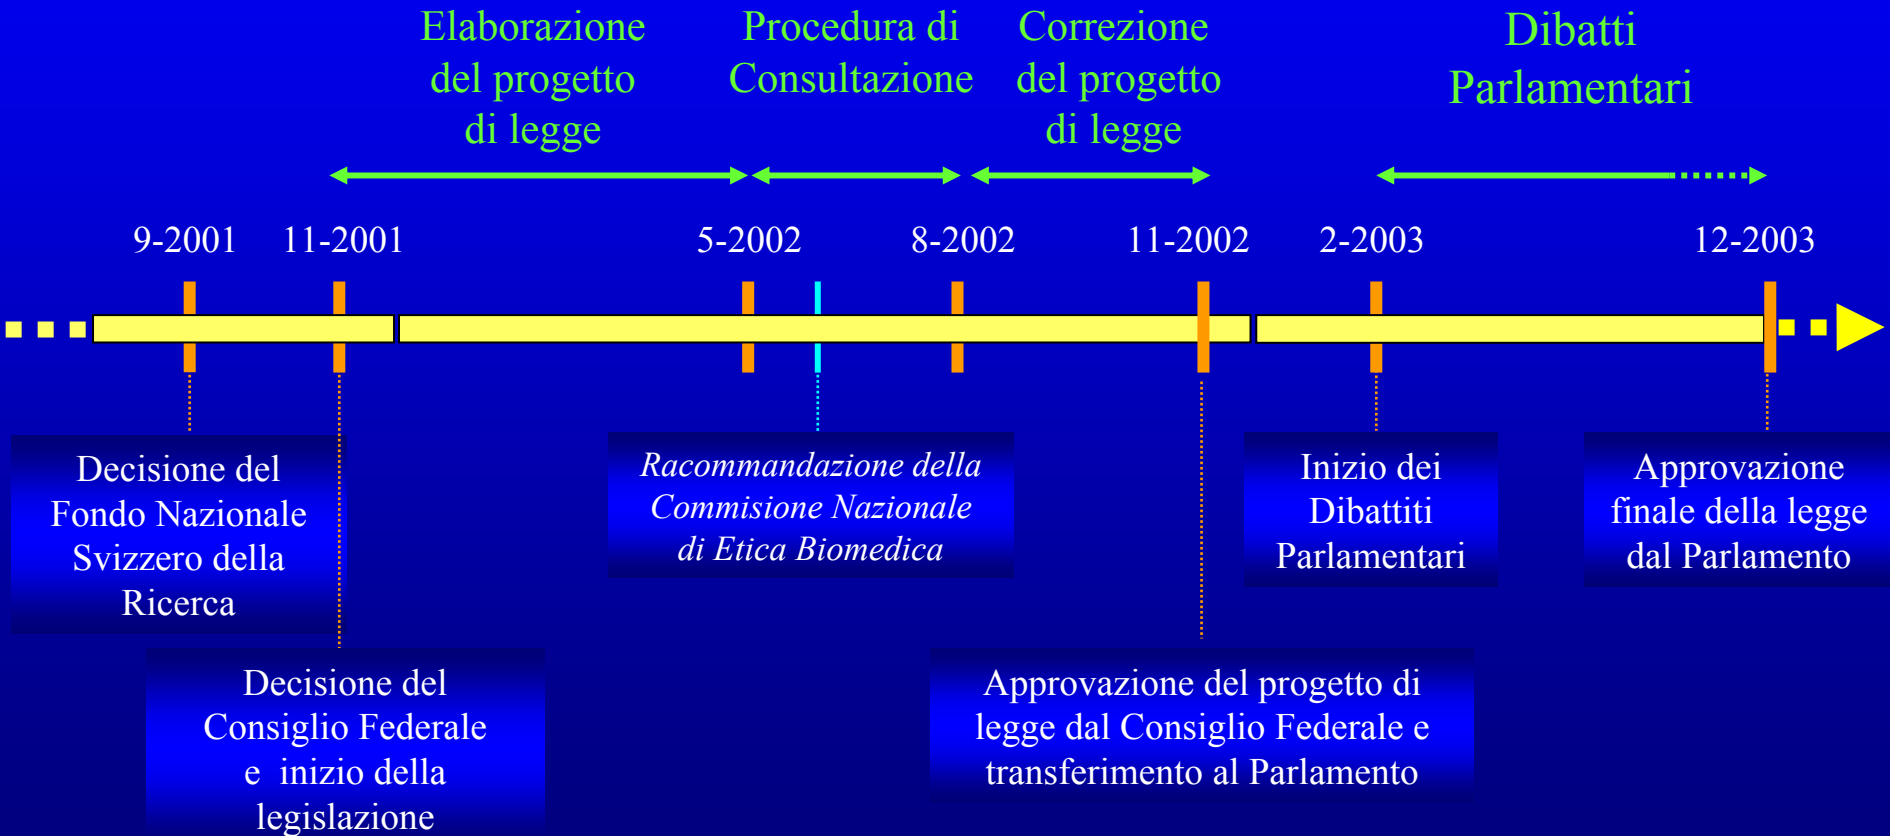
Elaborazione del progetto di legge

Procedura di Consultazione

Correzione del progetto di legge

Dibatti Parlamentari

9-2001

11-2001

5-2002

8-2002

11-2002

2-2003

12-2003

Decisione del Fondo Nazionale Svizzero della Ricerca

Racommandazione della Commisione Nazionale di Etica Biomedica

Inizio dei Dibattiti Parlamentari

Approvazione finale della legge dal Parlamento

Decisione del Consiglio Federale e inizio della legislazione

Approvazione del progetto di legge dal Consiglio Federale e transferimento al Parlamento